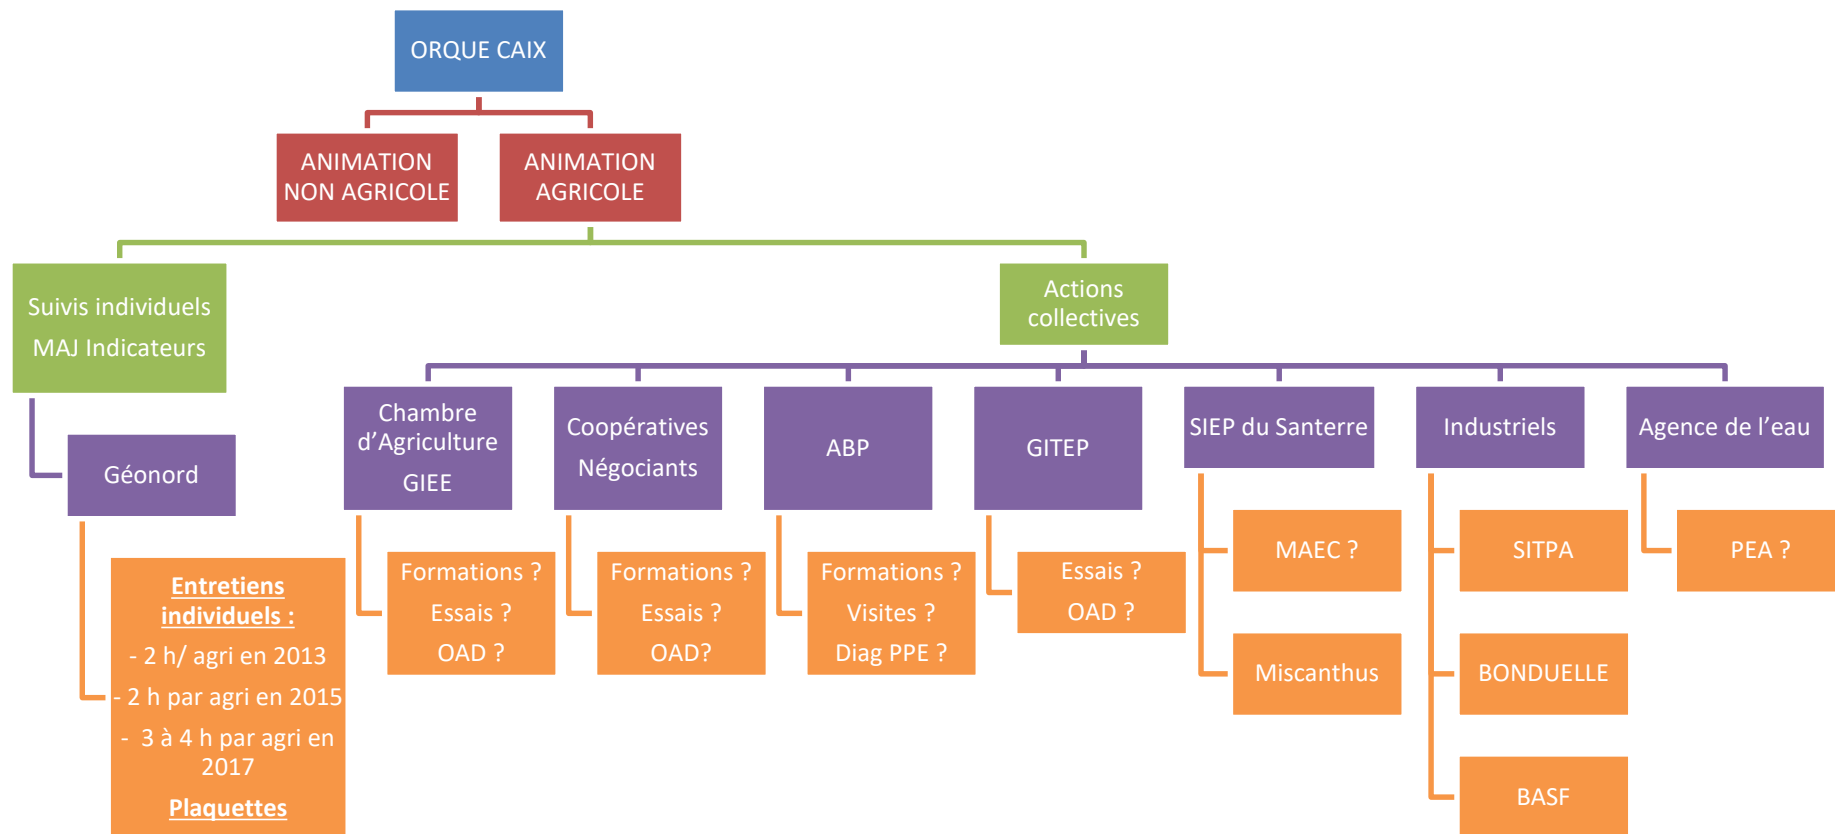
ORQUE CAIX

ANIMATION NON AGRICOLE

ANIMATION AGRICOLE

Suivis individuels
MAJ Indicateurs

Géonord

Entretiens individuels :
- 2 h/ agri en 2013
- 2 h par agri en 2015
- 3 à 4 h par agri en 2017
Plaquettes

Actions collectives

Chambre d'Agriculture
GIEE

Formations ?
Essais ?
OAD ?

Coopératives
Négociants

Formations ?
Essais ?
OAD?

ABP

Formations ?
Visites ?
Diag PPE ?

GITEP

Essais ?
OAD ?

SIEP du Santerre

MAEC ?

Miscanthus

Industriels

SITPA

BONDUELLE

BASF

Agence de l'eau

PEA ?